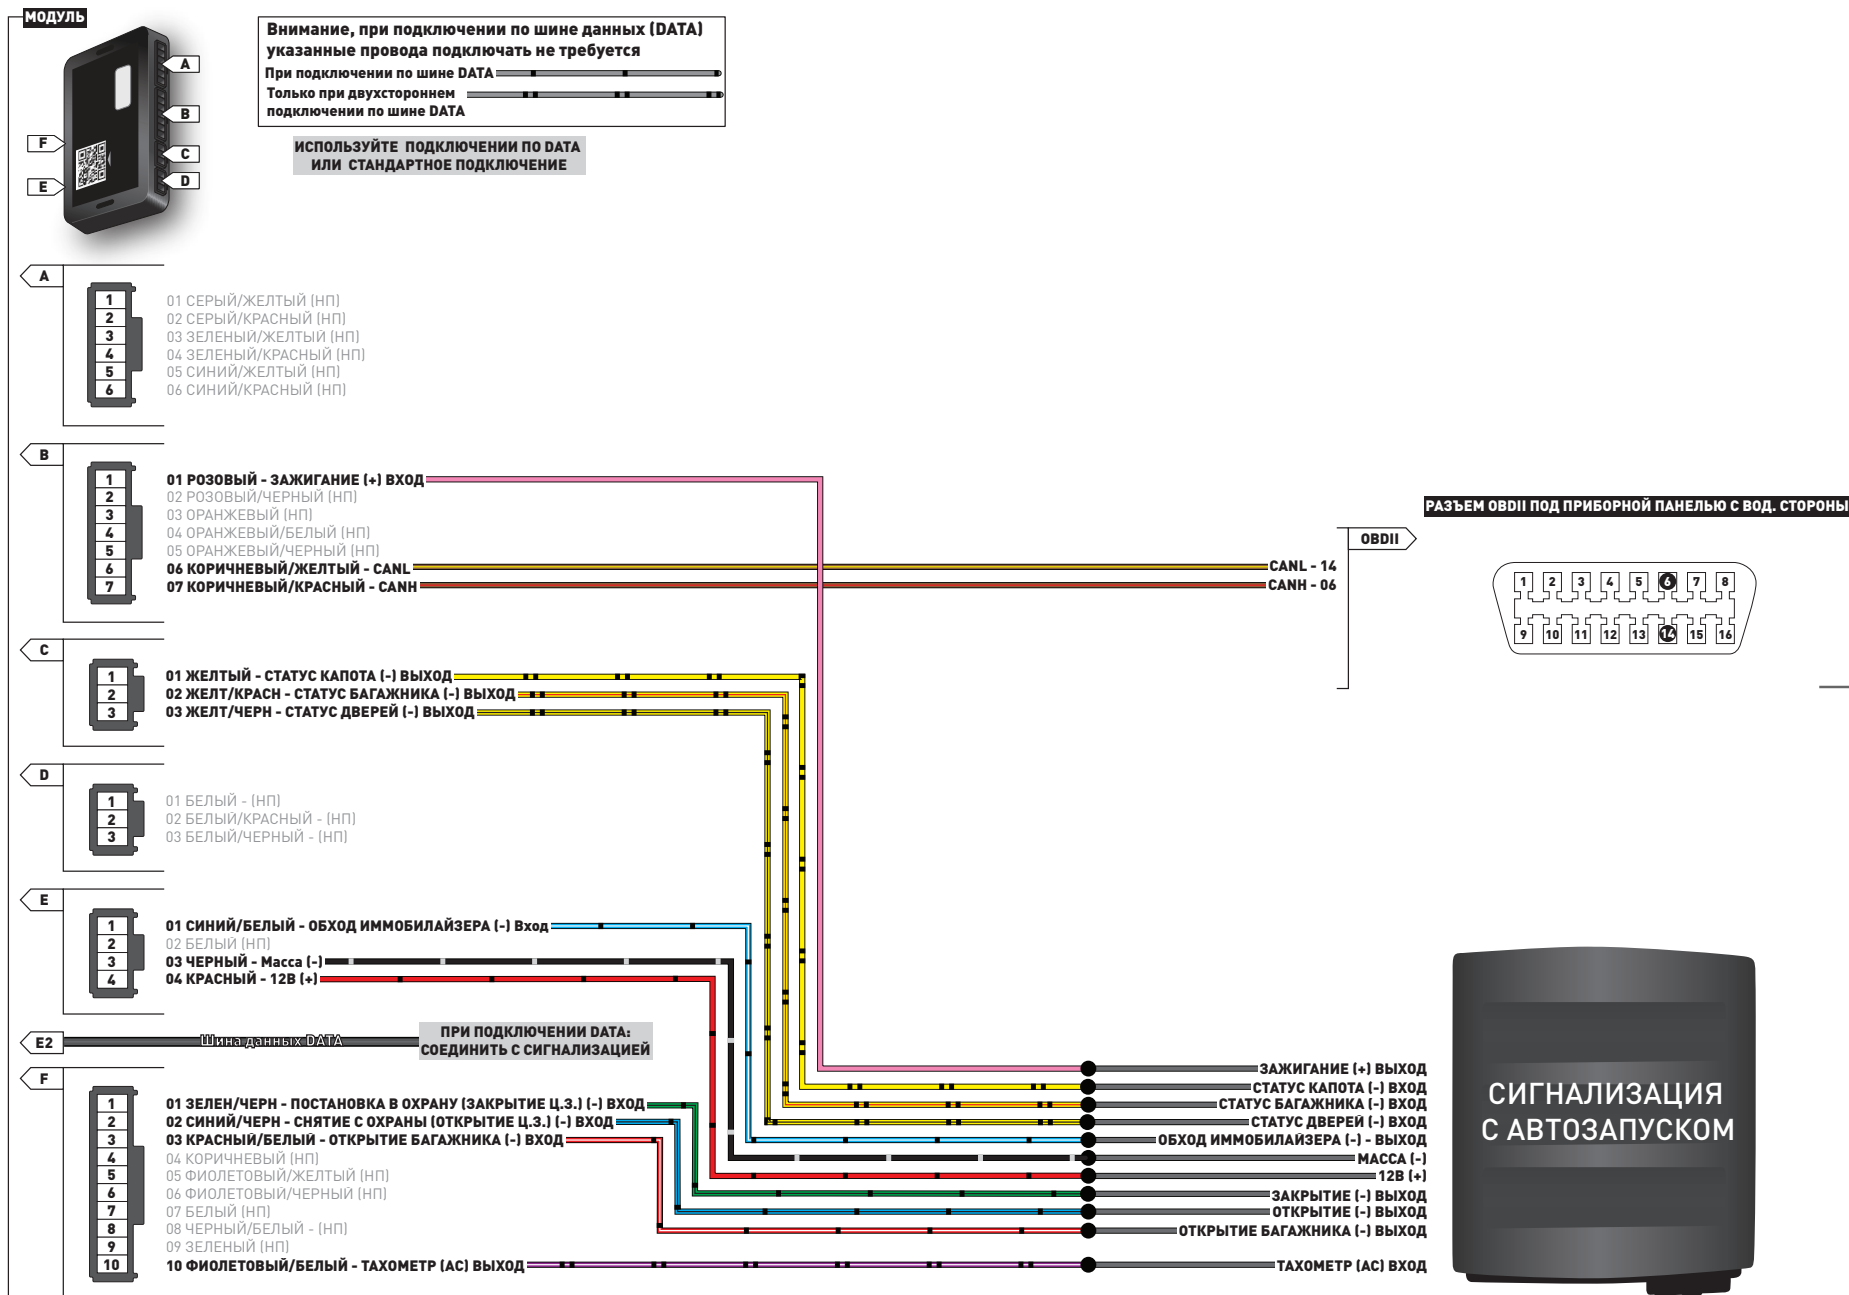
МОДУЛЬ

A
B
C
D
F
E

Внимание, при подключении по шине данных (DATA) указанные провода подключать не требуется
При подключении по шине DATA
Только при двухстороннем подключении по шине DATA

ИСПОЛЬЗУЙТЕ ПОДКЛЮЧЕНИИ ПО DATA ИЛИ СТАНДАРТНОЕ ПОДКЛЮЧЕНИЕ

A
1 2 3 4 5 6
01 СЕРЫЙ/ЖЕЛТЫЙ (НП)
02 СЕРЫЙ/КРАСНЫЙ (НП)
03 ЗЕЛЕНЫЙ/ЖЕЛТЫЙ (НП)
04 ЗЕЛЕНЫЙ/КРАСНЫЙ (НП)
05 СИНИЙ/ЖЕЛТЫЙ (НП)
06 СИНИЙ/КРАСНЫЙ (НП)

B
1 2 3 4 5 6 7
01 РОЗОВЫЙ - ЗАЖИГАНИЕ (+) ВХОД
02 РОЗОВЫЙ/ЧЕРНЫЙ (НП)
03 ОРАНЖЕВЫЙ (НП)
04 ОРАНЖЕВЫЙ/БЕЛЫЙ (НП)
05 ОРАНЖЕВЫЙ/ЧЕРНЫЙ (НП)
06 КОРИЧНЕВЫЙ/ЖЕЛТЫЙ - CANL
07 КОРИЧНЕВЫЙ/КРАСНЫЙ - CANH

РАЗЪЕМ OBDII ПОД ПРИБОРНОЙ ПАНЕЛЬЮ С ВОД. СТОРОНЫ
OBDII
CANL - 14
CANH - 06
1 2 3 4 5 6 7 8
9 10 11 12 13 14 15 16

C
1 2 3
01 ЖЕЛТЫЙ - СТАТУС КАПОТА (-) ВЫХОД
02 ЖЕЛТ/КРАСН - СТАТУС БАГАЖНИКА (-) ВЫХОД
03 ЖЕЛТ/ЧЕРН - СТАТУС ДВЕРЕЙ (-) ВЫХОД

D
1 2 3
01 БЕЛЫЙ - (НП)
02 БЕЛЫЙ/КРАСНЫЙ - (НП)
03 БЕЛЫЙ/ЧЕРНЫЙ - (НП)

E
1 2 3 4
01 СИНИЙ/БЕЛЫЙ - ОБХОД ИММОБИЛАЙЗЕРА (-) Вход
02 БЕЛЫЙ (НП)
03 ЧЕРНЫЙ - Масса (-)
04 КРАСНЫЙ - 12В (+)

E2
Шина данных DATA
ПРИ ПОДКЛЮЧЕНИИ DATA: СОЕДИНИТЬ С СИГНАЛИЗАЦИЕЙ

F
1 2 3 4 5 6 7 8 9 10
01 ЗЕЛЕН/ЧЕРН - ПОСТАНОВКА В ОХРАНУ (ЗАКРЫТИЕ Ц.З.) (-) ВХОД
02 СИНИЙ/ЧЕРН - СНЯТИЕ С ОХРАНЫ (ОТКРЫТИЕ Ц.З.) (-) ВХОД
03 КРАСНЫЙ/БЕЛЫЙ - ОТКРЫТИЕ БАГАЖНИКА (-) ВХОД
04 КОРИЧНЕВЫЙ (НП)
05 ФИОЛЕТОВЫЙ/ЖЕЛТЫЙ (НП)
06 ФИОЛЕТОВЫЙ/ЧЕРНЫЙ (НП)
07 БЕЛЫЙ (НП)
08 ЧЕРНЫЙ/БЕЛЫЙ - (НП)
09 ЗЕЛЕНЫЙ (НП)
10 ФИОЛЕТОВЫЙ/БЕЛЫЙ - ТАХОМЕТР (АС) ВЫХОД

ЗАЖИГАНИЕ (+) ВЫХОД
СТАТУС КАПОТА (-) ВХОД
СТАТУС БАГАЖНИКА (-) ВХОД
СТАТУС ДВЕРЕЙ (-) ВХОД
ОБХОД ИММОБИЛАЙЗЕРА (-) - ВЫХОД
МАССА (-)
12В (+)
ЗАКРЫТИЕ (-) ВЫХОД
ОТКРЫТИЕ (-) ВЫХОД
ОТКРЫТИЕ БАГАЖНИКА (-) ВЫХОД
ТАХОМЕТР (АС) ВХОД

СИГНАЛИЗАЦИЯ С АВТОЗАПУСКОМ